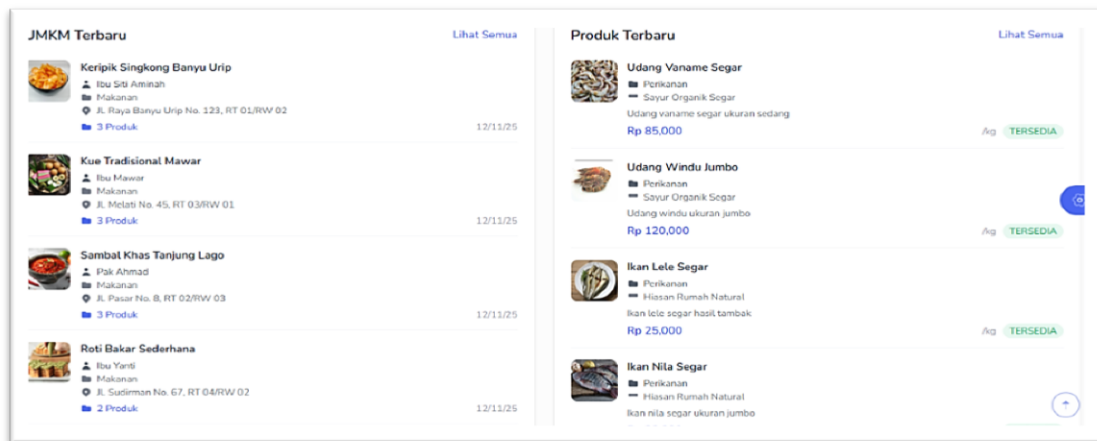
JMKM Terbaru
Lihat Semua

Keripik Singkong Banyu Urip
Ibu Siti Aminah
Makanan
Jl. Raya Banyu Urip No. 123, RT 01/RW 02
3 Produk
12/11/25

Kue Tradisional Mawar
Ibu Mawar
Makanan
Jl. Melati No. 45, RT 03/RW 01
3 Produk
12/11/25

Sambal Khas Tanjung Lago
Pak Ahmad
Makanan
Jl. Pasar No. 8, RT 02/RW 03
3 Produk
12/11/25

Roti Bakar Sederhana
Ibu Yanti
Makanan
Jl. Sudirman No. 67, RT 04/RW 02
2 Produk
12/11/25

Produk Terbaru
Lihat Semua

Udang Vaname Segar
Perikanan
Sayur Organik Segar
Udang vaname segar ukuran sedang
Rp 85,000
/kg
TERSEDIA

Udang Windu Jumbo
Perikanan
Sayur Organik Segar
Udang windu ukuran jumbo
Rp 120,000
/kg
TERSEDIA

Ikan Lele Segar
Perikanan
Hiasan Rumah Natural
Ikan lele segar hasil tambak
Rp 25,000
/kg
TERSEDIA

Ikan Nila Segar
Perikanan
Hiasan Rumah Natural
Ikan nila segar ukuran jumbo